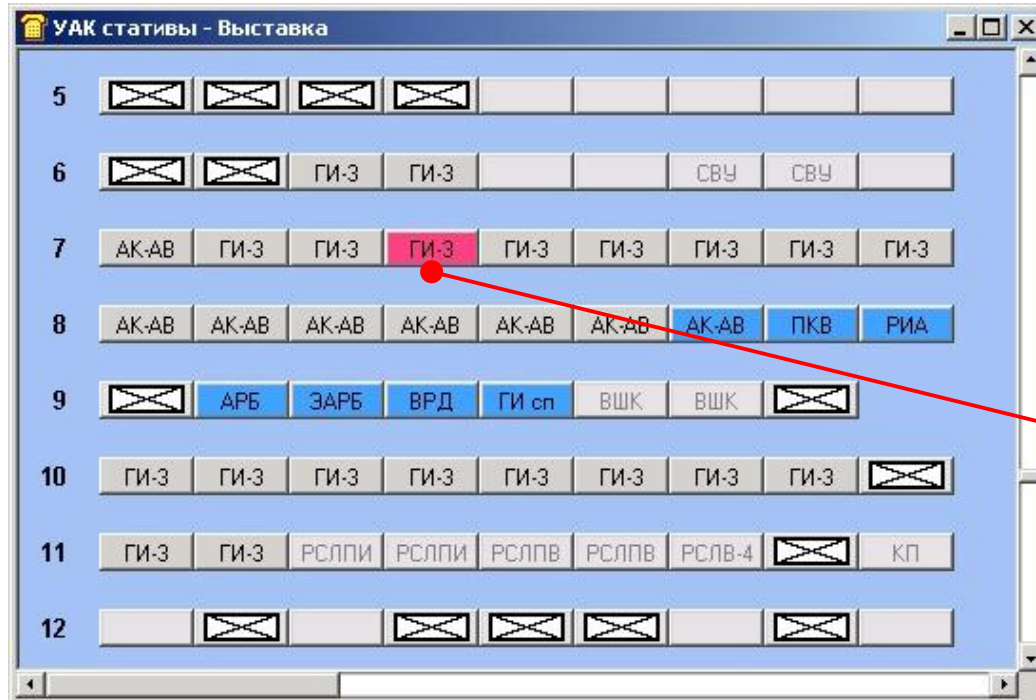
УАК стативы - Выставка

| | | | | | | | | | |
|---|---|---|---|---|---|---|---|---|---|
| 5 | | | | | | | | | |
| 6 | | | ГИ-3 | ГИ-3 | | | СВУ | СВУ | |
| 7 | АК-АВ | ГИ-3 | ГИ-3 | ГИ-3 | ГИ-3 | ГИ-3 | ГИ-3 | ГИ-3 | ГИ-3 |
| 8 | АК-АВ | АК-АВ | АК-АВ | АК-АВ | АК-АВ | АК-АВ | АК-АВ | ПКВ | РИА |
| 9 | | АРБ | ЗАРБ | ВРД | ГИ сп | ВШК | ВШК | | |
| 10 | ГИ-3 | ГИ-3 | ГИ-3 | ГИ-3 | ГИ-3 | ГИ-3 | ГИ-3 | ГИ-3 | |
| 11 | ГИ-3 | ГИ-3 | РСЛПИ | РСЛПИ | РСЛПВ | РСЛПВ | РСЛВ-4 | | КП |
| 12 | | | | | | | | | |